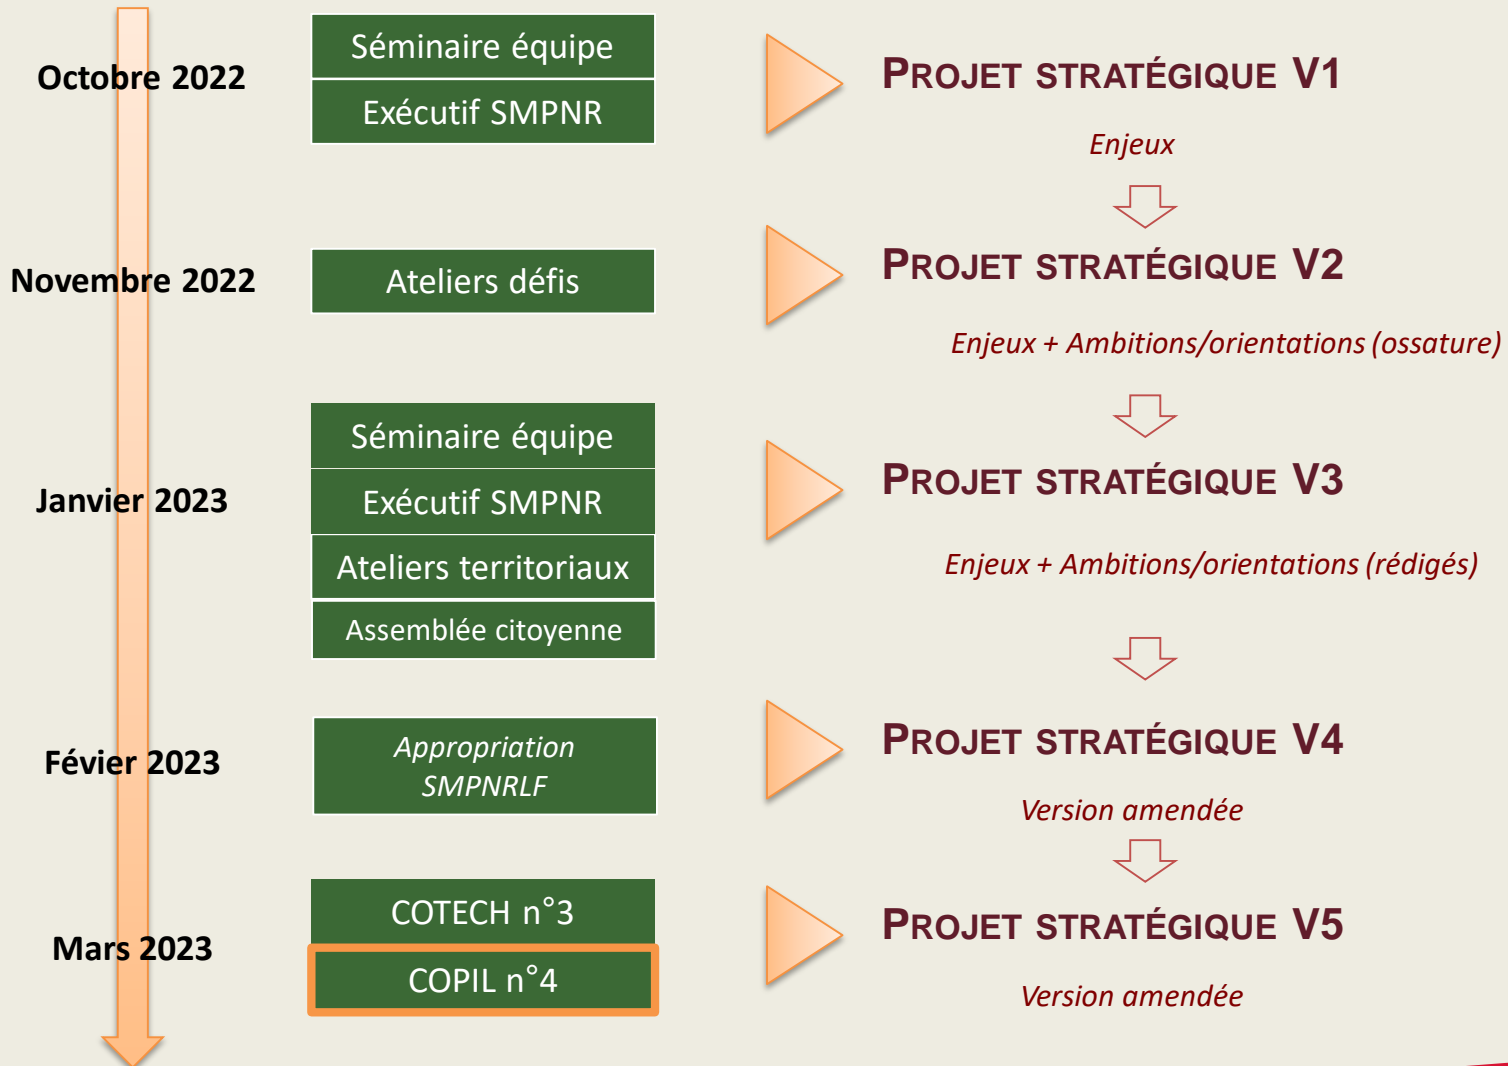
Octobre 2022

Séminaire équipe

Exécutif SMPNR

PROJET STRATÉGIQUE V1

Enjeux

Novembre 2022

Ateliers défis

PROJET STRATÉGIQUE V2

Enjeux + Ambitions/orientations (ossature)

Janvier 2023

Séminaire équipe

Exécutif SMPNR

Ateliers territoriaux

Assemblée citoyenne

PROJET STRATÉGIQUE V3

Enjeux + Ambitions/orientations (rédigés)

Févier 2023

Appropriation SMPNRLF

PROJET STRATÉGIQUE V4

Version amendée

Mars 2023

COTECH n°3

COPIL n°4

PROJET STRATÉGIQUE V5

Version amendée